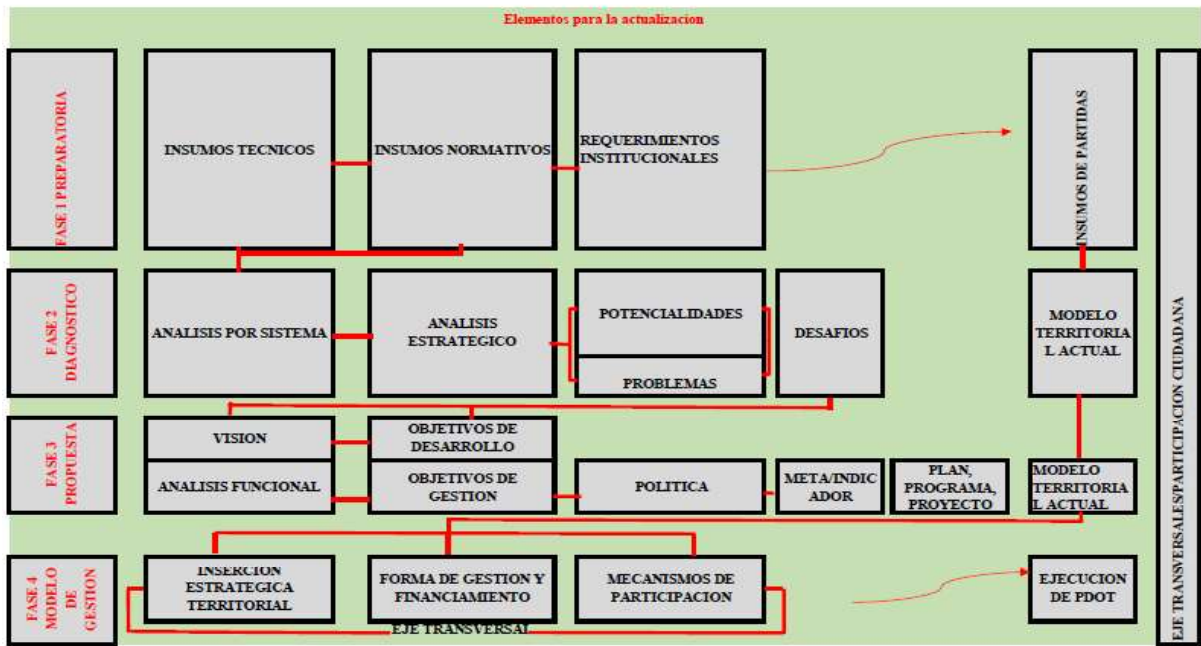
Elementos para la actualizacion

FASE 1 PREPARATORIA

INSUMOS TECNICOS

INSUMOS NORMATIVOS

REQUERIMIENTOS INSTITUCIONALES

INSUMOS DE PARTIDAS

FASE 2 DIAGNOSTICO

ANALISIS POR SISTEMA

ANALISIS ESTRATEGICO

POTENCIALIDADES

PROBLEMAS

DESAFIOS

MODELO TERRITORIA L ACTUAL

FASE 3 PROPUESTA

VISION

OBJETIVOS DE DESARROLLO

ANALISIS FUNCIONAL

OBJETIVOS DE GESTION

POLITICA

META/INDIC ADOR

PLAN, PROGRAMA, PROYECTO

MODELO TERRITORIA L ACTUAL

FASE 4 MODELO DE GESTION

INSERCION ESTRATEGICA TERRITORIAL

FORMA DE GESTION Y FINANCIAMIENTO

MECANISMOS DE PARTICIPACION

EJECUCION DE PDOT

EJE TRANSVERSAL

EJE TRANSVERSALES/PARTICIPACION CIUDADANA